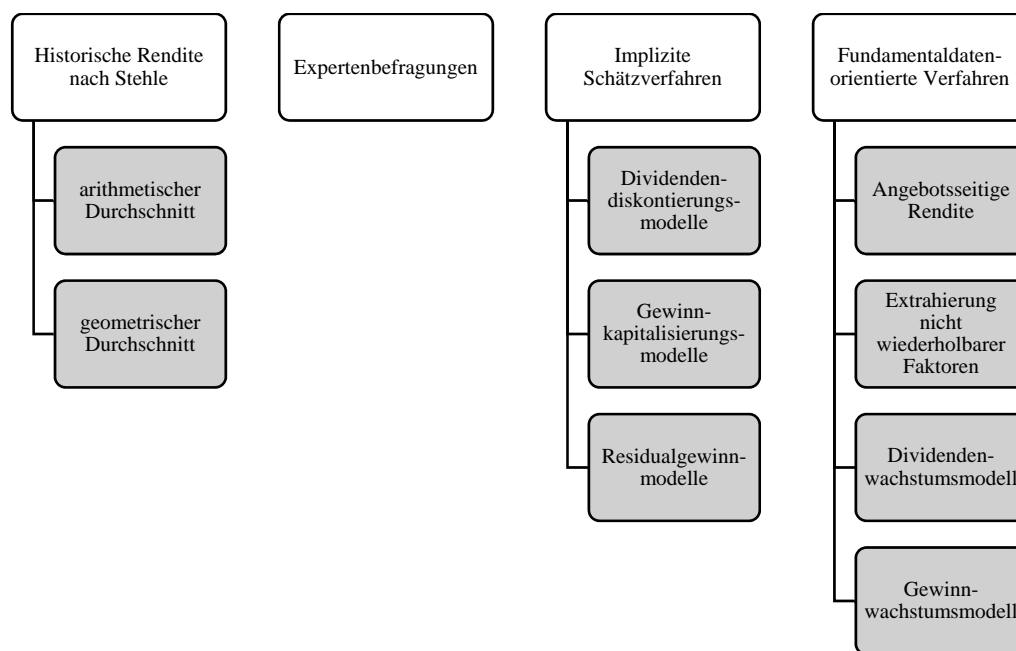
Historische Rendite nach Stehle

arithmetischer Durchschnitt

geometrischer Durchschnitt

Expertenbefragungen

Implizite Schätzverfahren

Dividendendiskontierungsmodelle

Gewinnkapitalisierungsmodelle

Residualgewinnmodelle

Fundamentaldatenorientierte Verfahren

Angebotsseitige Rendite

Extrahierung nicht wiederholbarer Faktoren

Dividendenwachstumsmodell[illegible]

Gewinnwachstumsmodell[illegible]